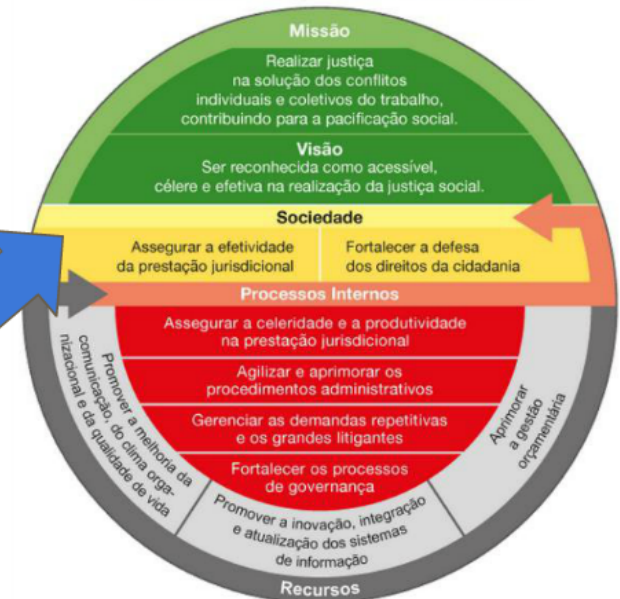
Missão

Realizar justiça na solução dos conflitos individuais e coletivos do trabalho, contribuindo para a pacificação social.

Visão

Ser reconhecida como acessível, célere e efetiva na realização da justiça social.

Sociedade

Assegurar a efetividade da prestação jurisdicional

Fortalecer a defesa dos direitos da cidadania

Processos Internos

Assegurar a celeridade e a produtividade na prestação jurisdicional

Agilizar e aprimorar os procedimentos administrativos

Gerenciar as demandas repetitivas e os grandes litigantes

Fortalecer os processos de governança

Promover a melhoria da comunicação, do clima organizacional e da qualidade de vida

Aprimorar a gestão orçamentária

Promover a inovação, integração e atualização dos sistemas de informação

Recursos